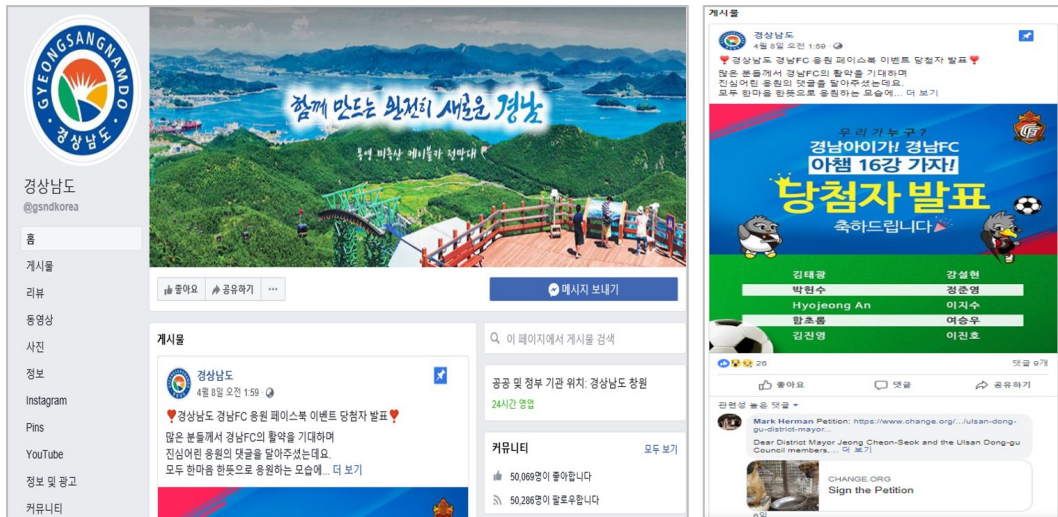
GYEONGSANGNAMDO
경상남도

경상남도
@gsndkorea

홈
게시물
리뷰
동영상
사진
정보
Instagram
Pins
YouTube
정보 및 광고
커뮤니티

함께 만드는 완전히 새로운 경남
통영 미륵산 케이블카 전망대

좋아요
공유하기
···
메시지 보내기

게시물

경상남도
4월 8일 오전 1:59 ·

❣경상남도 경남FC 응원 페이스북 이벤트 당첨자 발표❣
많은 분들께서 경남FC의 활약을 기대하며
진심어린 응원의 댓글을 달아주셨는데요.
모두 한마음 한뜻으로 응원하는 모습에... 더 보기

이 페이지에서 게시물 검색

공공 및 정부 기관 위치: 경상남도 창원
24시간 영업

커뮤니티
모두 보기
50,069명이 좋아합니다
50,286명이 팔로우합니다

게시물

경상남도
4월 8일 오전 1:59 ·

❣경상남도 경남FC 응원 페이스북 이벤트 당첨자 발표❣
많은 분들께서 경남FC의 활약을 기대하며
진심어린 응원의 댓글을 달아주셨는데요.
모두 한마음 한뜻으로 응원하는 모습에... 더 보기

우리가 누구? 경남FC
경남아이가! 경남FC
아챔 16강 가자!
당첨자 발표
축하드립니다

| 김태광 | 강설현 |
|---|---|
| 박현수 | 정춘영 |
| Hyojeong An | 이지수 |
| 함초롬 | 여승우 |
| 김진영 | 이진호 |

26
댓글 9개

좋아요
댓글
공유하기

관련성 높은 댓글 ▾

Mark Herman Petition: https://www.change.org/.../ulsan-dong-gu-district-mayor...
Dear District Mayor Jeong Cheon-Seok and the Ulsan Dong-gu Council members,... 더 보기

CHANGE.ORG
Sign the Petition